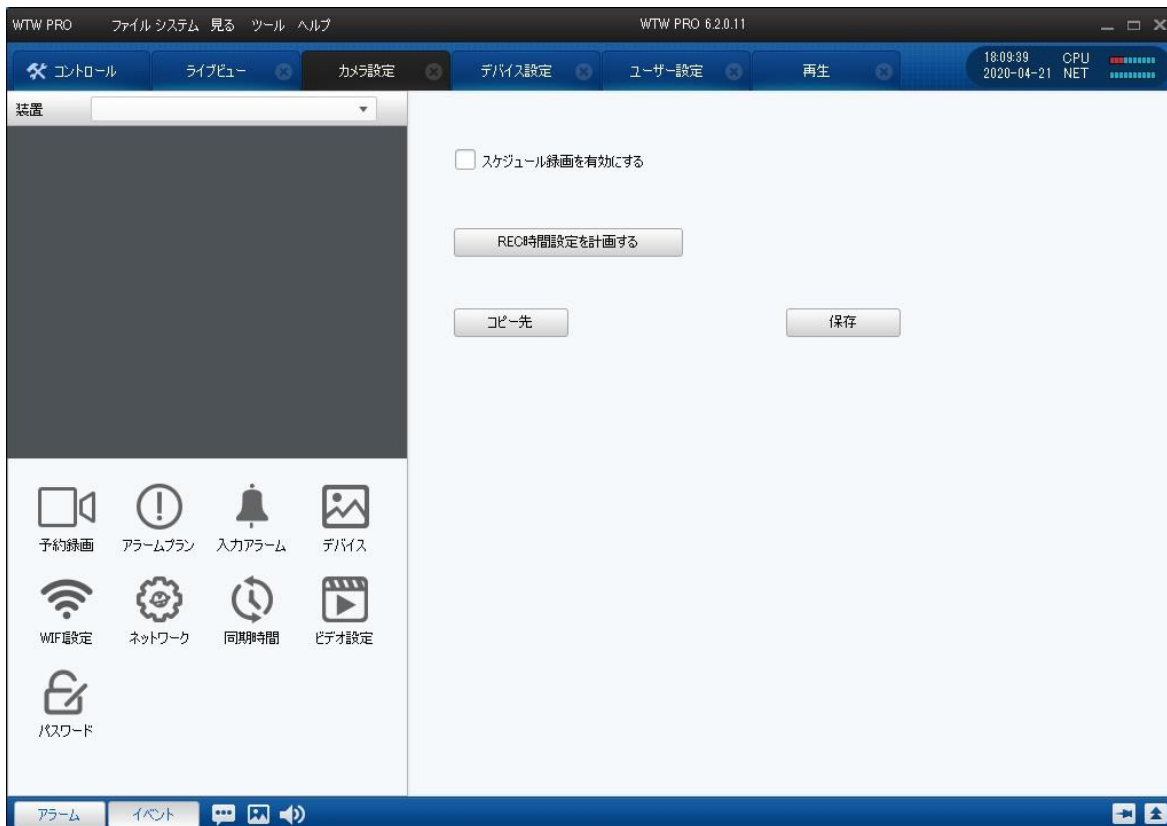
WTW PRO ファイル システム 見る ツール ヘルプ

WTW PRO 6.2.0.11

コントロール

ライブビュー

カメラ設定

デバイス設定

ユーザー設定

再生

18:09:39 CPU
2020-04-21 NET

装置

スケジュール録画を有効にする

REC時間設定を計画する

コピー先

保存

予約録画

アラームプラン

入力アラーム

デバイス

WIFI設定

ネットワーク

同期時間

ビデオ設定

パスワード

アラーム

イベント